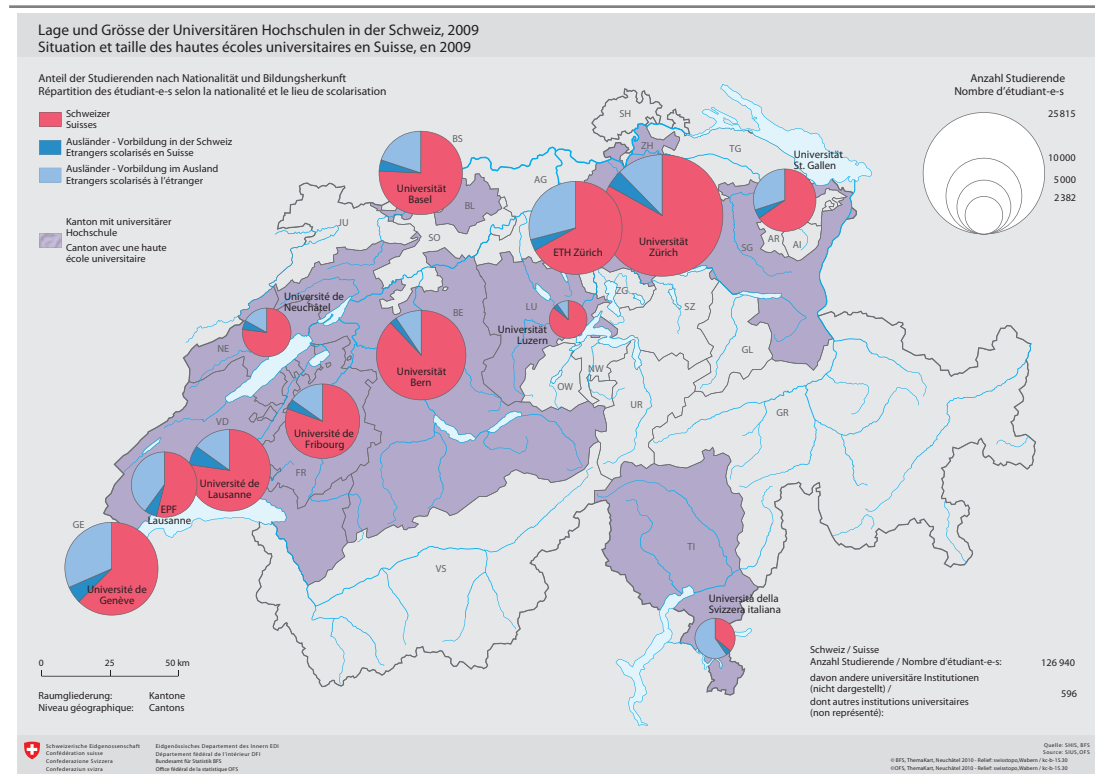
Lage und Grösse der Universitären Hochschulen in der Schweiz, 2009
Situation et taille des hautes écoles universitaires en Suisse, en 2009

Anteil der Studierenden nach Nationalität und Bildungsherkunft
Répartition des étudiant-e-s selon la nationalité et le lieu de scolarisation

Schweizer
Suisses

Ausländer - Vorbildung in der Schweiz
Etrangers scolarisés en Suisse

Ausländer - Vorbildung im Ausland
Etrangers scolarisés à l'étranger

Kanton mit universitärer Hochschule
Canton avec une haute école universitaire

Anzahl Studierende
Nombre d'étudiant-e-s

25 815
10 000
5000
2382

SH
BS
Universität Basel
BL
ZH
TG
Universität St. Gallen
AG
ETH Zürich
Universität Zürich
AR
AI
SG
JU
SO
Université de Neuchâtel
BE
LU
Universität Luzern
ZG
SZ
NE
Universität Bern
GL
OW
NW
UR
VD
Université de Fribourg
GR
FR
Université de Lausanne
EPF Lausanne
GE
Université de Genève
VS
TI
Università della Svizzera italiana

0 25 50 km

Raumgliederung: Kantone
Niveau géographique: Cantons

Schweiz / Suisse
Anzahl Studierende / Nombre d'étudiant-e-s: 126 940
davon andere universitäre Institutionen (nicht dargestellt) / dont autres institutions universitaires (non représenté): 596

Schweizerische Eidgenossenschaft
Confédération suisse
Confederazione Svizzera
Confederaziun svizra

Eidgenössisches Departement des Innern EDI
Département fédéral de l'intérieur DFI
Bundesamt für Statistik BFS
Office fédéral de la statistique OFS

Quelle: SIHS, BFS
Source: SIUS, OFS
© BFS, ThemaKart, Neuchâtel 2010 - Relief: swisstopo,Wabern / kc-b-15.30
© OFS, ThemaKart, Neuchâtel 2010 - Relief: swisstopo,Wabern / kc-b-15.30